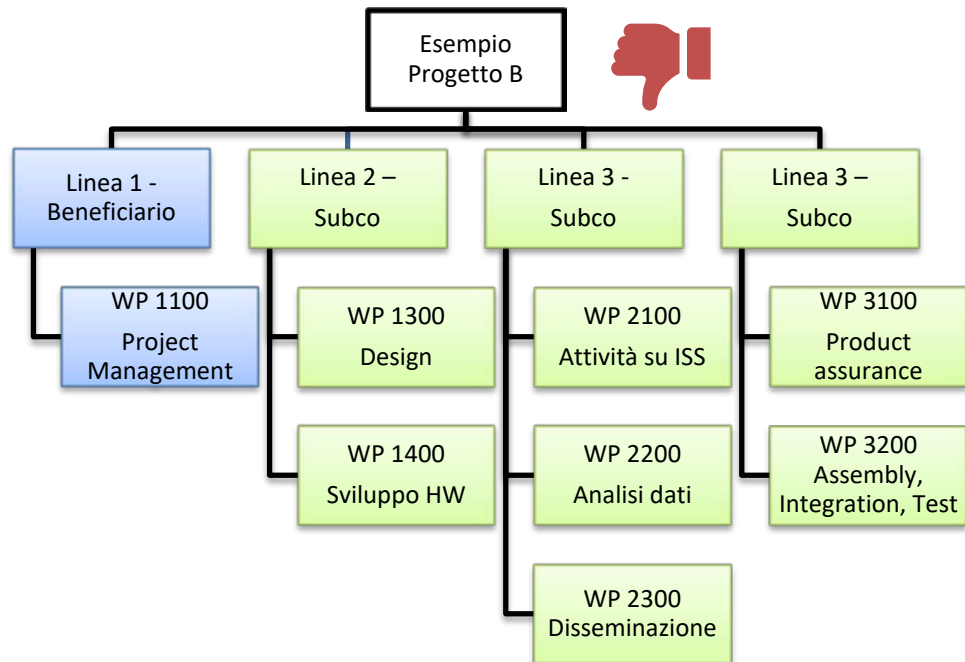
Esempio Progetto B

Linea 1 - Beneficiario

WP 1100 Project Management

Linea 2 – Subco

WP 1300 Design

WP 1400 Sviluppo HW

Linea 3 - Subco

WP 2100 Attività su ISS

WP 2200 Analisi dati

WP 2300 Disseminazione

Linea 3 – Subco

WP 3100 Product assurance

WP 3200 Assembly, Integration, Test